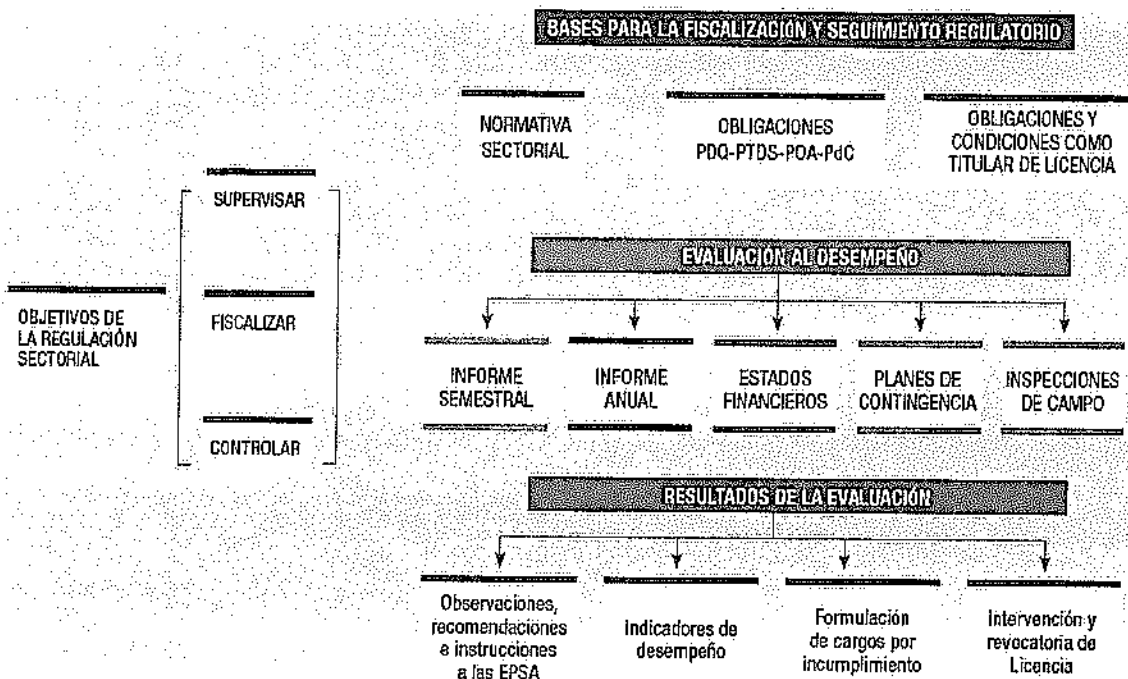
BASES PARA LA FISCALIZACIÓN Y SEGUIMIENTO REGULATORIO

NORMATIVA SECTORIAL

OBLIGACIONES PDQ-PTDS-POA-PdC

OBLIGACIONES Y CONDICIONES COMO TITULAR DE LICENCIA

OBJETIVOS DE LA REGULACIÓN SECTORIAL

SUPERVISAR

FISCALIZAR

CONTROLAR

EVALUACIÓN AL DESEMPEÑO

INFORME SEMESTRAL

INFORME ANUAL

ESTADOS FINANCIEROS

PLANES DE CONTINGENCIA

INSPECCIONES DE CAMPO

RESULTADOS DE LA EVALUACIÓN

Observaciones, recomendaciones e instrucciones a las EPSA

Indicadores de desempeño

Formulación de cargos por incumplimiento

Intervención y revocatoria de Licencia